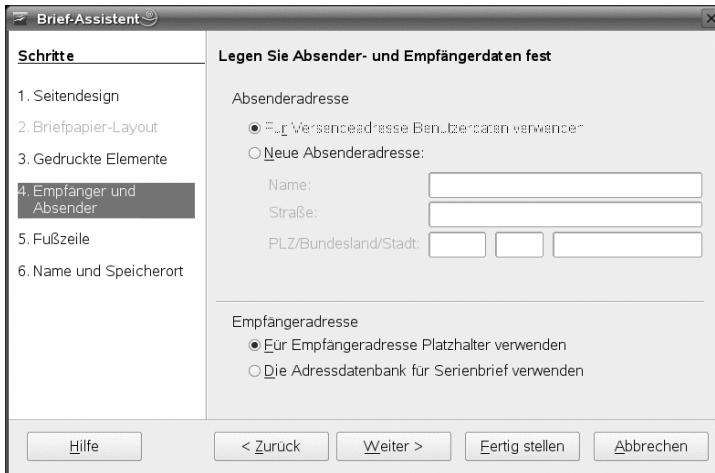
Brief-Assistent

Schritte

1. Seitendesign
2. Briefpapier-Layout
3. Gedruckte Elemente
4. Empfänger und Absender
5. Fußzeile
6. Name und Speicherort

Legen Sie Absender- und Empfängerdaten fest

Absenderadresse

Für Versendeadresse Benutzerdaten verwenden
Neue Absenderadresse:

Name:
Straße:
PLZ/Bundesland/Stadt:

Empfängeradresse

Für Empfängeradresse Platzhalter verwenden
Die Adressdatenbank für Serienbrief verwenden

Hilfe
< Zurück
Weiter >
Fertig stellen
Abbrechen